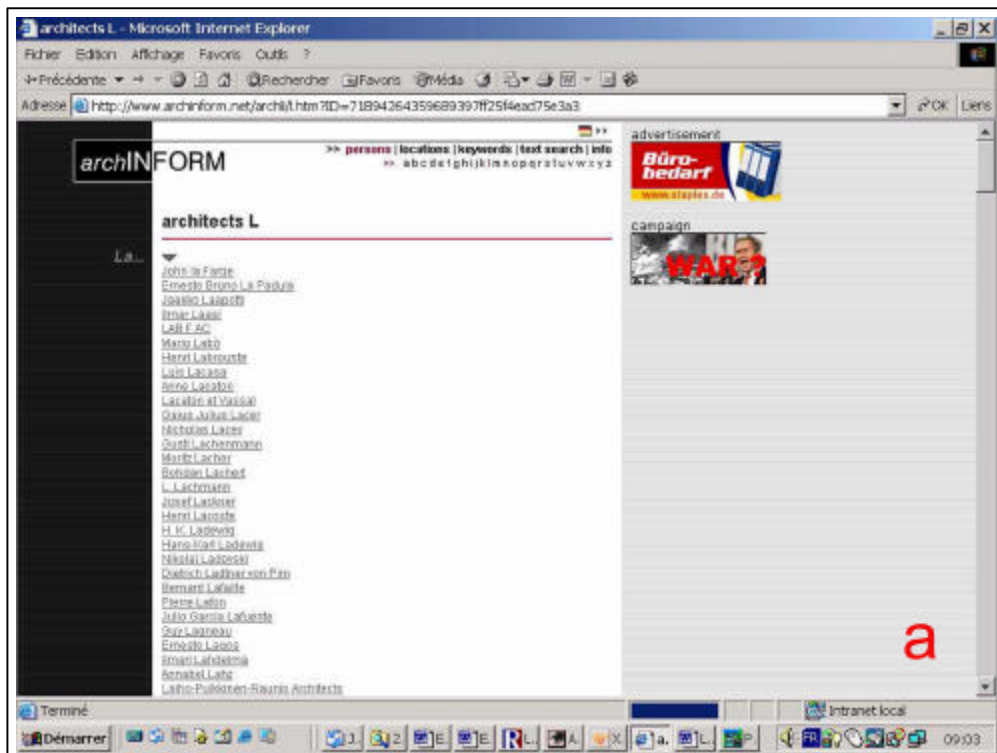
architects L - Microsoft Internet Explorer

Fichier Edition Affichage Favoris Outils ?

Précédente Rechercher Favoris Média

Adresse http://www.archinform.net/archi/l.htm?ID=71894264359689397ff25f4ead75e3a3

OK Liens

archINFORM

>> persons | locations | keywords | text search | info
>> a b c d e f g h i j k l m n o p q r s t u v w x y z

architects L

La...

John la Farge
Ernesto Bruno La Padula
Joaakko Laapotti
Ilmar Laaso
LAB F AC
Mario Labò
Henri Labrouste
Luis Lacasa
Anne Lacaton
Lacaton et Vassal
Daquo Julius Lacer
Nicholas Lacey
Gusti Lachenmann
Moritz Lacher
Bohdan Lachert
L. Lachmann
Josef Lackner
Henri Lacoste
H. K. Ladewig
Hans Karl Ladewig
Nikolai Ladovski
Dietrich Ladtner von Pirn
Bernard Lafaille
Pierre Lafon
Julio Garcia Lafuente
Guy Lagneau
Ernesto Lagos
Imari Lahdelma
Annabel Lahz
Laiho-Pulkkinen-Raunio Architects

advertisement

Büro-bedarf
www.staples.de

campaign

WAR?

a

Terminé

Intranet local

Démarrer

09:03